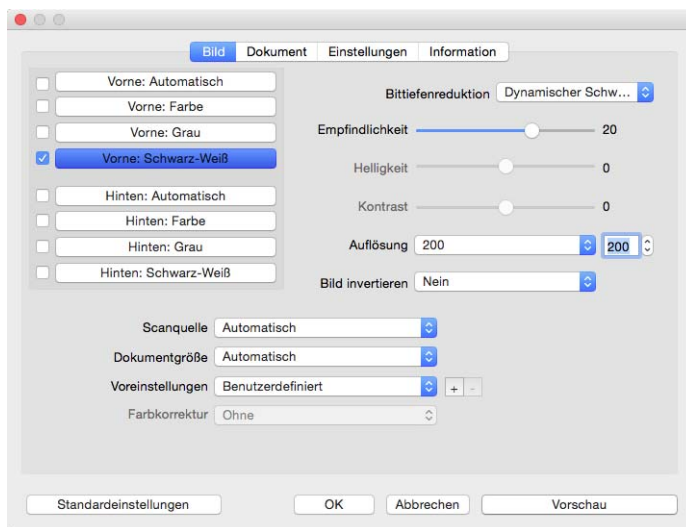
Bild | Dokument | Einstellungen | Information

Vorne: Automatisch
Vorne: Farbe
Vorne: Grau
Vorne: Schwarz-Weiß
Hinten: Automatisch
Hinten: Farbe
Hinten: Grau
Hinten: Schwarz-Weiß

Bittiefenreduktion Dynamischer Schw...
Empfindlichkeit 20
Helligkeit 0
Kontrast 0
Auflösung 200 200
Bild invertieren Nein

Scanquelle Automatisch
Dokumentgröße Automatisch
Voreinstellungen Benutzerdefiniert + -
Farbkorrektur Ohne

Standardeinstellungen OK Abbrechen Vorschau